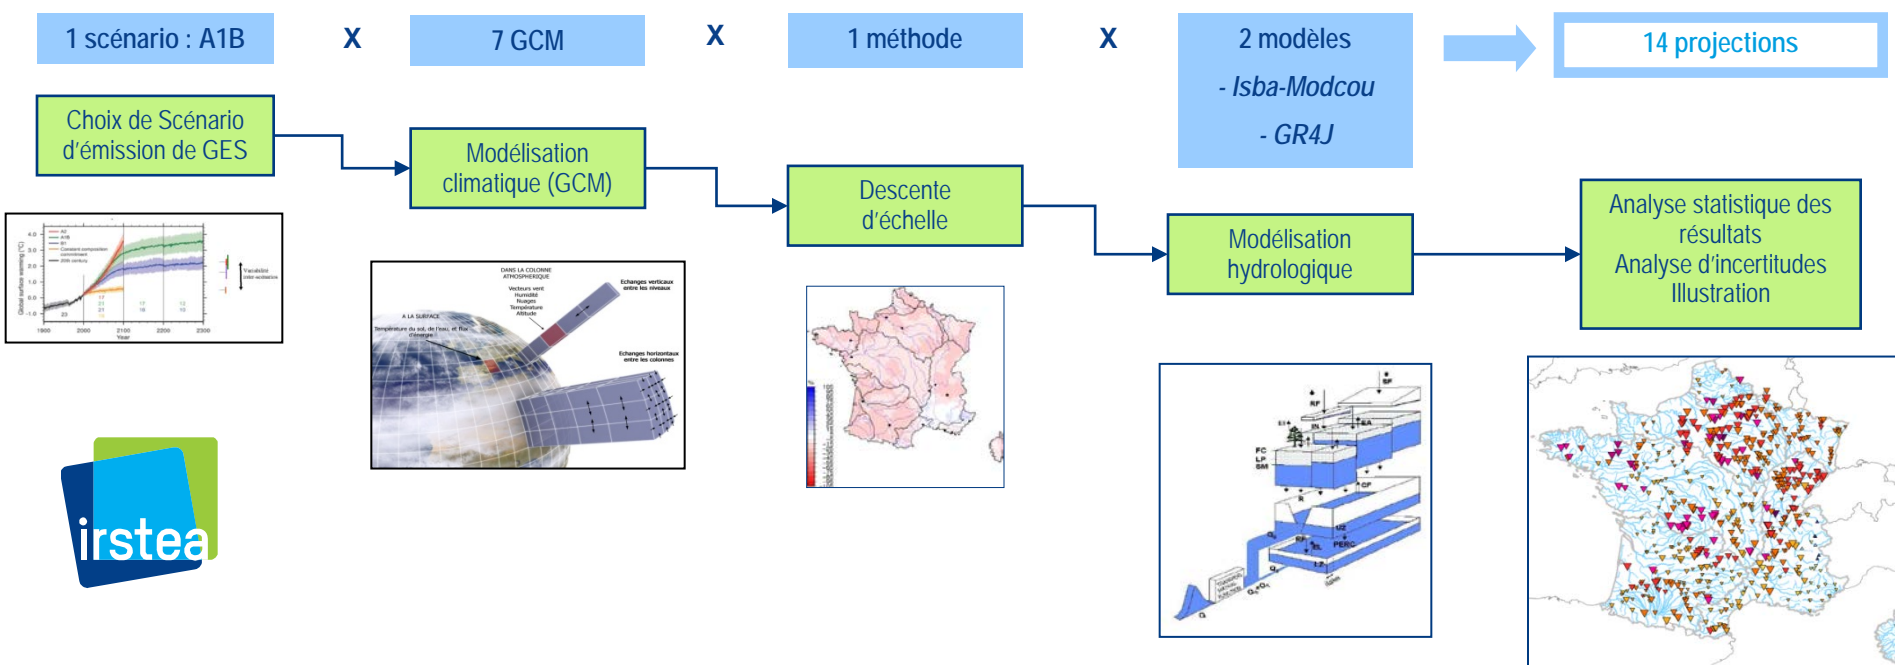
1 scénario : A1B

X

7 GCM

X

1 méthode

X

2 modèles
- *Isba-Modcou*
- *GR4J*

14 projections

Choix de Scénario d'émission de GES

Modélisation climatique (GCM)

Descente d'échelle

Modélisation hydrologique

Analyse statistique des résultats
Analyse d'incertitudes
Illustration

A2
A1B
B1
Constant composition commitment
20th century

Global surface warming (°C)
4.0
3.0
2.0
1.0
0.0
-1.0
1900
2000
2100
2200
2300
Year
23
17
21
21
16
17
18
12
19
Variabilité inter-scénarios

DANS LA COLONNE ATMOSPHÉRIQUE
Vecteurs vent
Humidité
Nuages
Température
Altitude
Echanges verticaux entre les niveaux
A LA SURFACE
Température du sol, de l'eau, et flux d'énergie
Echanges horizontaux entre les colonnes

RF
SF
EA
IN
FC
LP
SM
CF
U2
PERC
LZ
Q

irstea